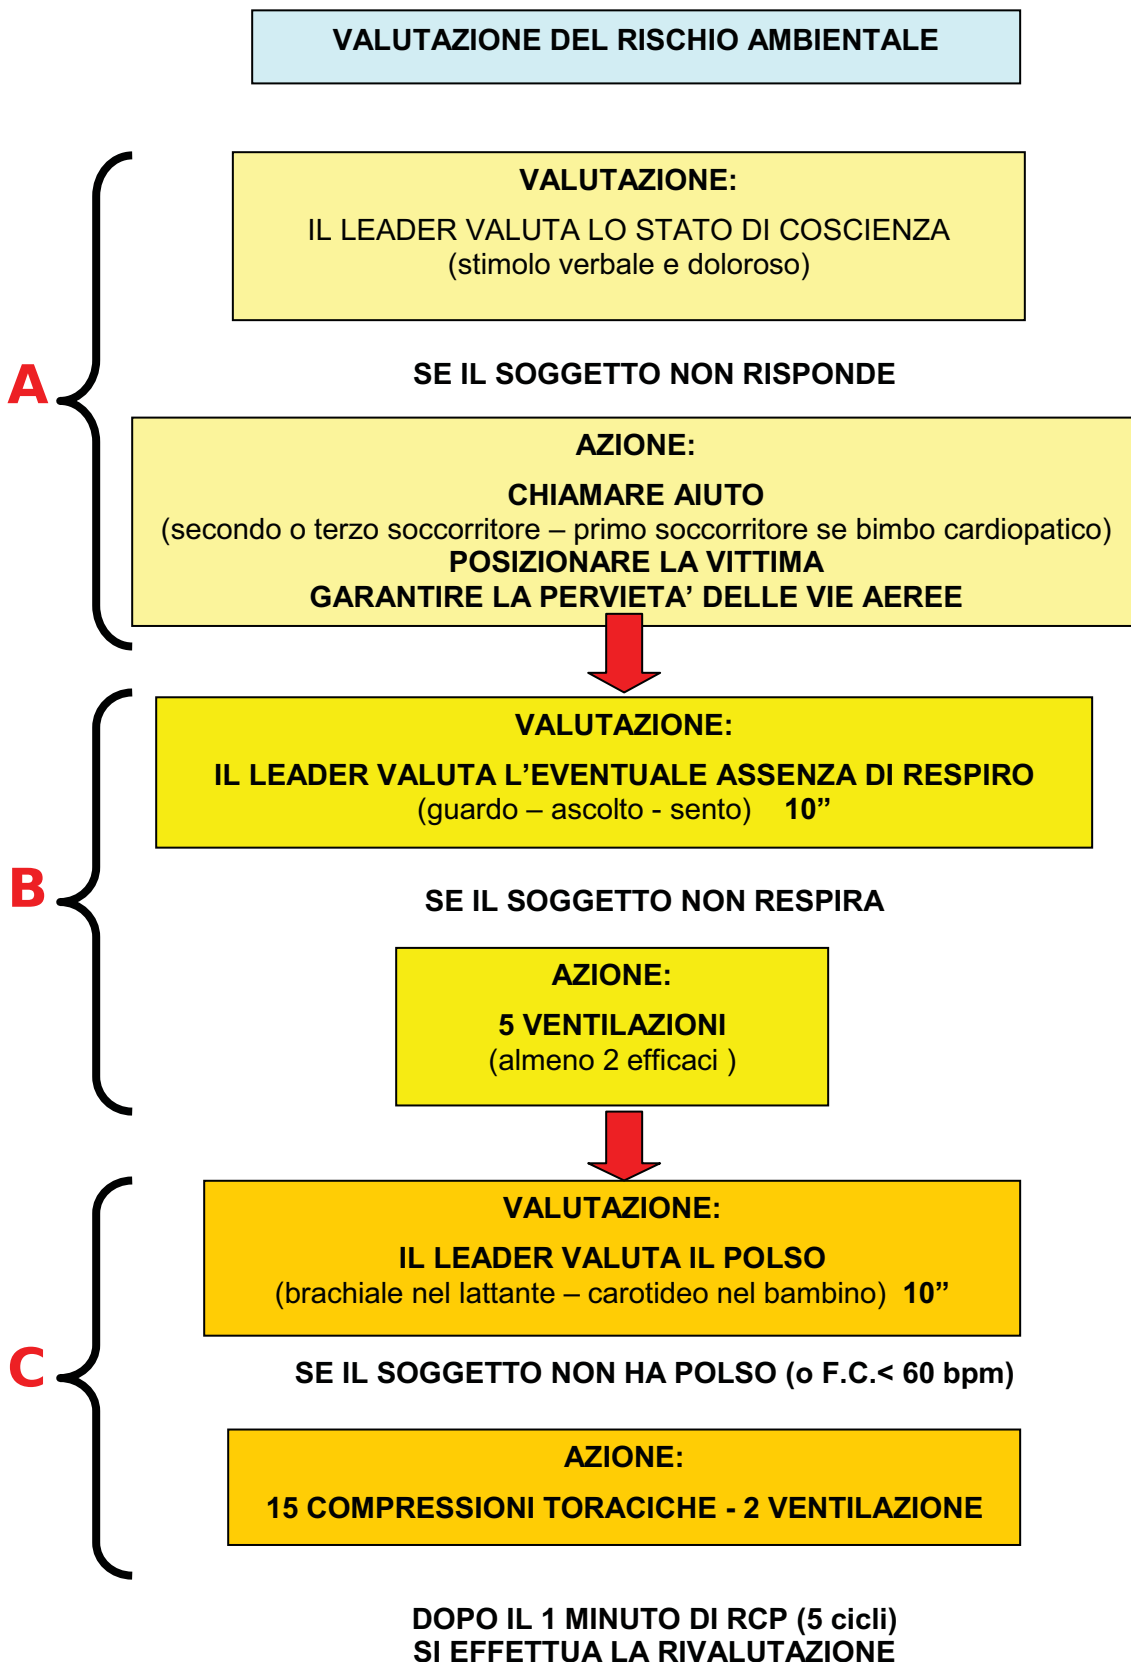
VALUTAZIONE DEL RISCHIO AMBIENTALE

A

VALUTAZIONE:

IL LEADER VALUTA LO STATO DI COSCIENZA
(stimolo verbale e doloroso)

SE IL SOGGETTO NON RISPONDE

AZIONE:

CHIAMARE AIUTO
(secondo o terzo soccorritore – primo soccorritore se bimbo cardiopatico)
POSIZIONARE LA VITTIMA
GARANTIRE LA PERVIETA' DELLE VIE AEREE

B

VALUTAZIONE:

IL LEADER VALUTA L'EVENTUALE ASSENZA DI RESPIRO
(guardo – ascolto - sento) 10"

SE IL SOGGETTO NON RESPIRA

AZIONE:

5 VENTILAZIONI
(almeno 2 efficaci )

C

VALUTAZIONE:

IL LEADER VALUTA IL POLSO
(brachiale nel lattante – carotideo nel bambino) 10"

SE IL SOGGETTO NON HA POLSO (o F.C.< 60 bpm)

AZIONE:

15 COMPRESSIONI TORACICHE - 2 VENTILAZIONE

DOPO IL 1 MINUTO DI RCP (5 cicli)
SI EFFETTUA LA RIVALUTAZIONE